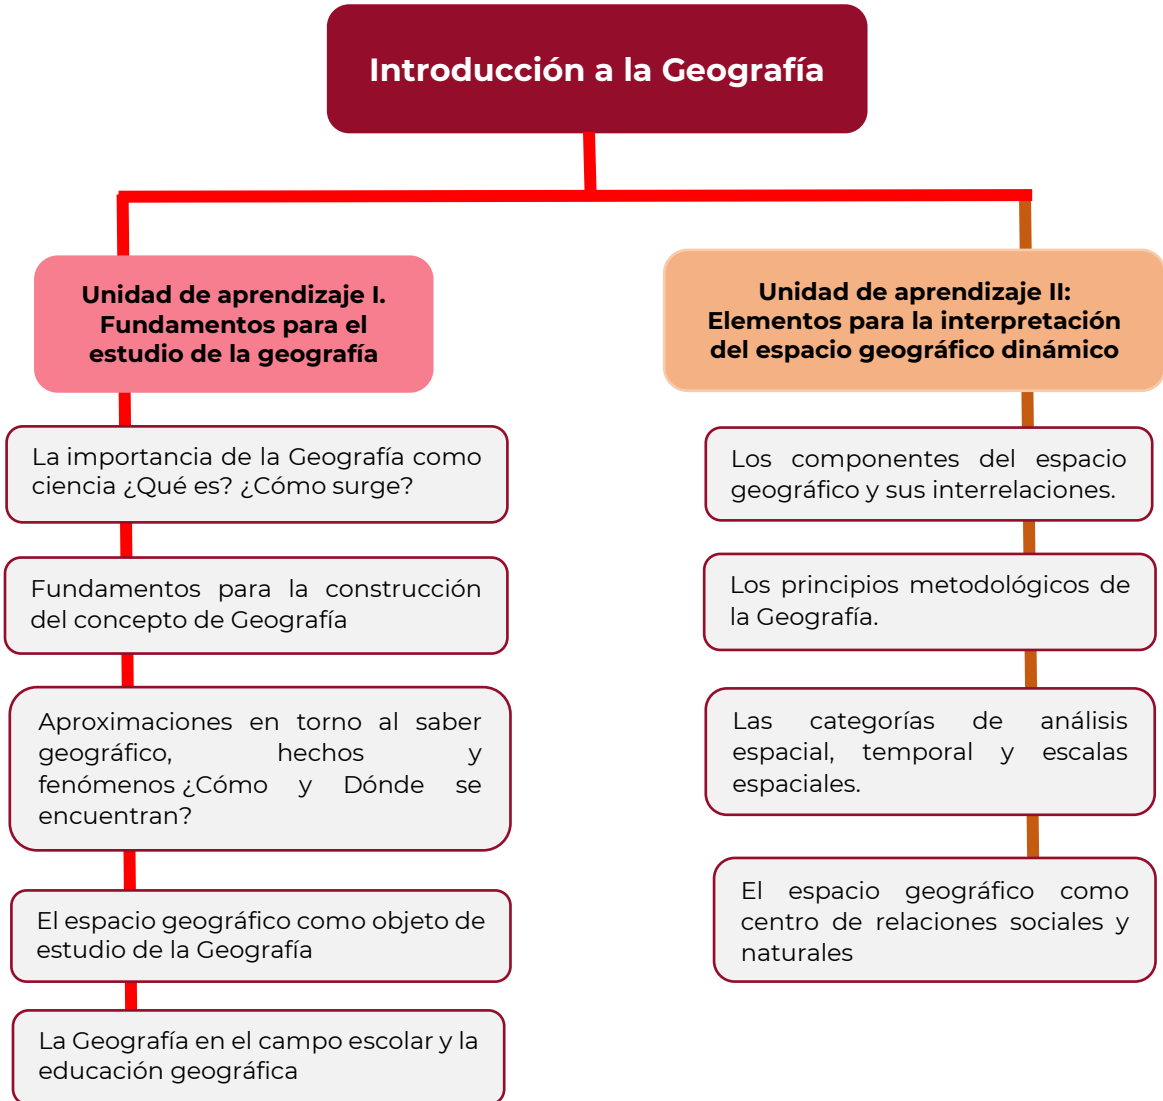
Introducción a la Geografía

Unidad de aprendizaje I. Fundamentos para el estudio de la geografía

La importancia de la Geografía como ciencia ¿Qué es? ¿Cómo surge?

Fundamentos para la construcción del concepto de Geografía

Aproximaciones en torno al saber geográfico, hechos y fenómenos ¿Cómo y Dónde se encuentran?

El espacio geográfico como objeto de estudio de la Geografía

La Geografía en el campo escolar y la educación geográfica

Unidad de aprendizaje II: Elementos para la interpretación del espacio geográfico dinámico

Los componentes del espacio geográfico y sus interrelaciones.

Los principios metodológicos de la Geografía.

Las categorías de análisis espacial, temporal y escalas espaciales.

El espacio geográfico como centro de relaciones sociales y naturales